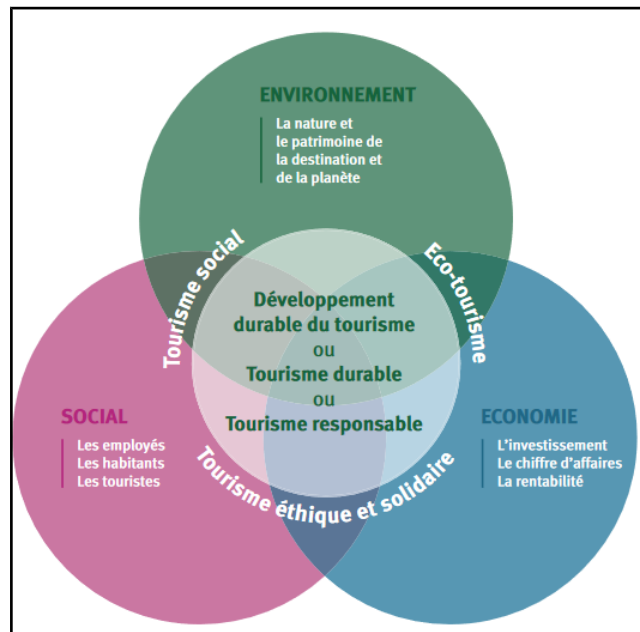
ENVIRONNEMENT

La nature et le patrimoine de la destination et de la planète

Tourisme social

Eco-tourisme

Développement durable du tourisme
ou
Tourisme durable
ou
Tourisme responsable

SOCIAL

Les employés
Les habitants
Les touristes

ECONOMIE

L'investissement
Le chiffre d'affaires
La rentabilité

Tourisme éthique et solidaire